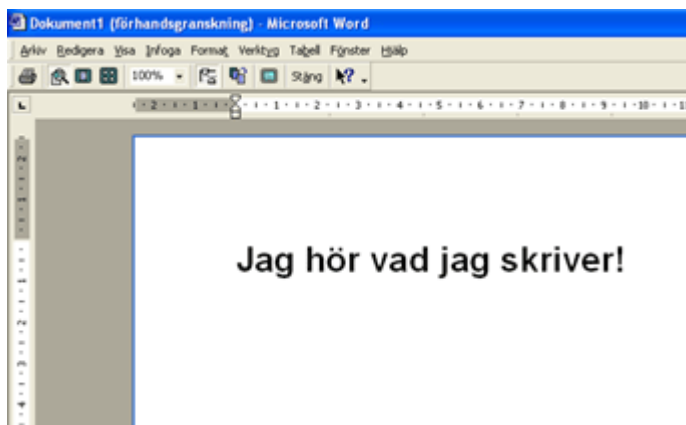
Dokument1 (förhandsgranskning) - Microsoft Word

Arkiv Redigera Visa Infoga Format Verktyg Tabell Fönster Hjälp

100% Stäng

2 · 1 · 1 · 2 · 3 · 4 · 5 · 6 · 7 · 8 · 9 · 10 · 11

Jag hör vad jag skriver!